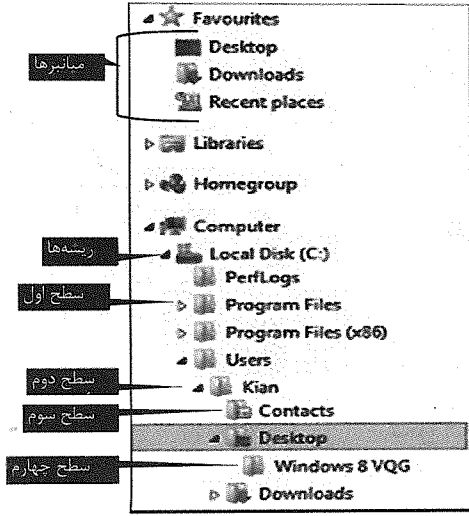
Favourites
میانبرها
Desktop
Downloads
Recent places
Libraries
Homegroup
Computer
ریشه‌ها
Local Disk (C:)
PerfLogs
سطح اول
Program Files
Program Files (x86)
Users
سطح دوم
Kian
سطح سوم
Contacts
Desktop
سطح چهارم
Windows 8 VQG
Downloads